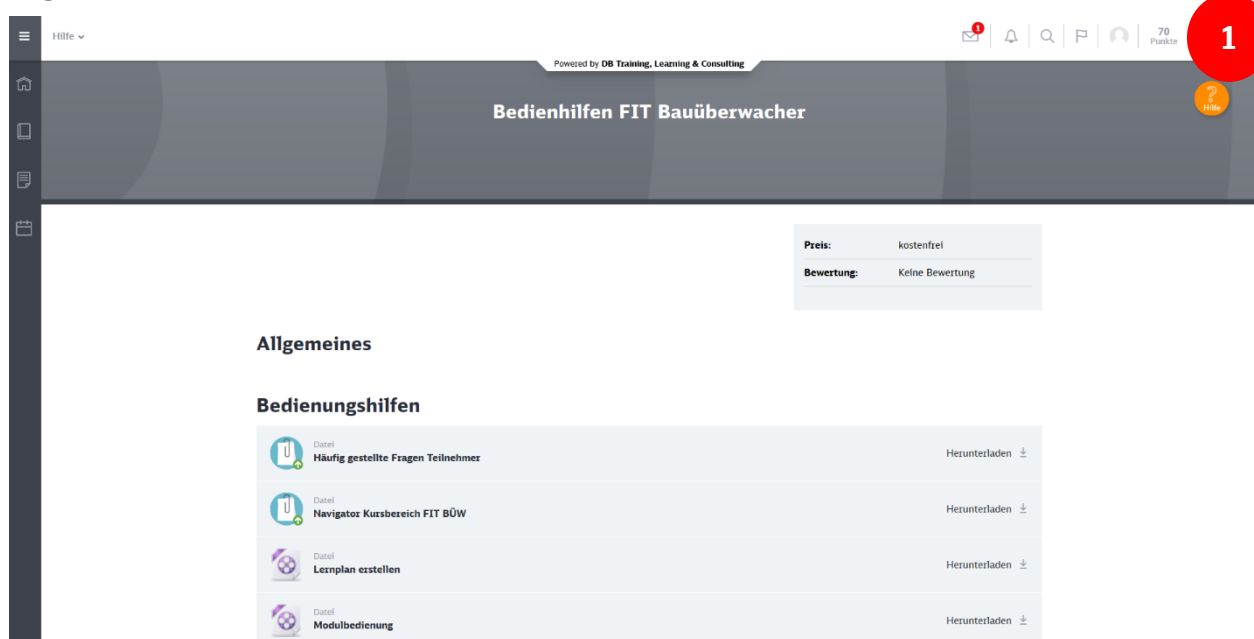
Hilfe

1

70 Punkte

1

Hilfe

Powered by DB Training, Learning & Consulting

Bedienhilfen FIT Bauüberwacher

| Preis: | kostenfrei |
|---|---|
| Bewertung: | Keine Bewertung |

Allgemeines

Bedienungshilfen

Datei
Häufig gestellte Fragen Teilnehmer
Herunterladen

Datei
Navigator Kursbereich FIT BÜW
Herunterladen

Datei
Lernplan erstellen
Herunterladen

Datei
Modulbedienung
Herunterladen